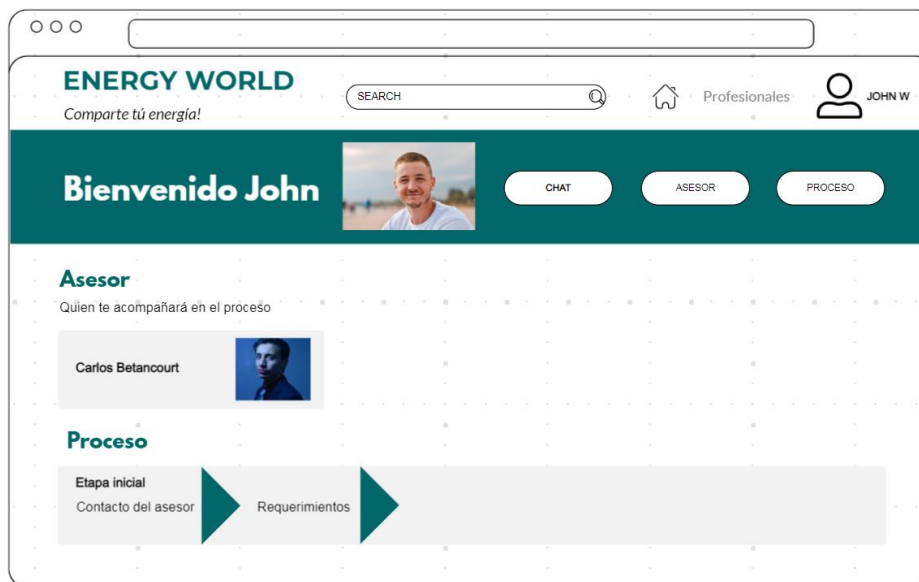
ENERGY WORLD

Comparte tú energía!

SEARCH

Profesionales

JOHN W

Bienvenido John

CHAT

ASESOR

PROCESO

Asesor

Quien te acompañará en el proceso

Carlos Betancourt

Proceso

Etapa inicial

Contacto del asesor

Requerimientos